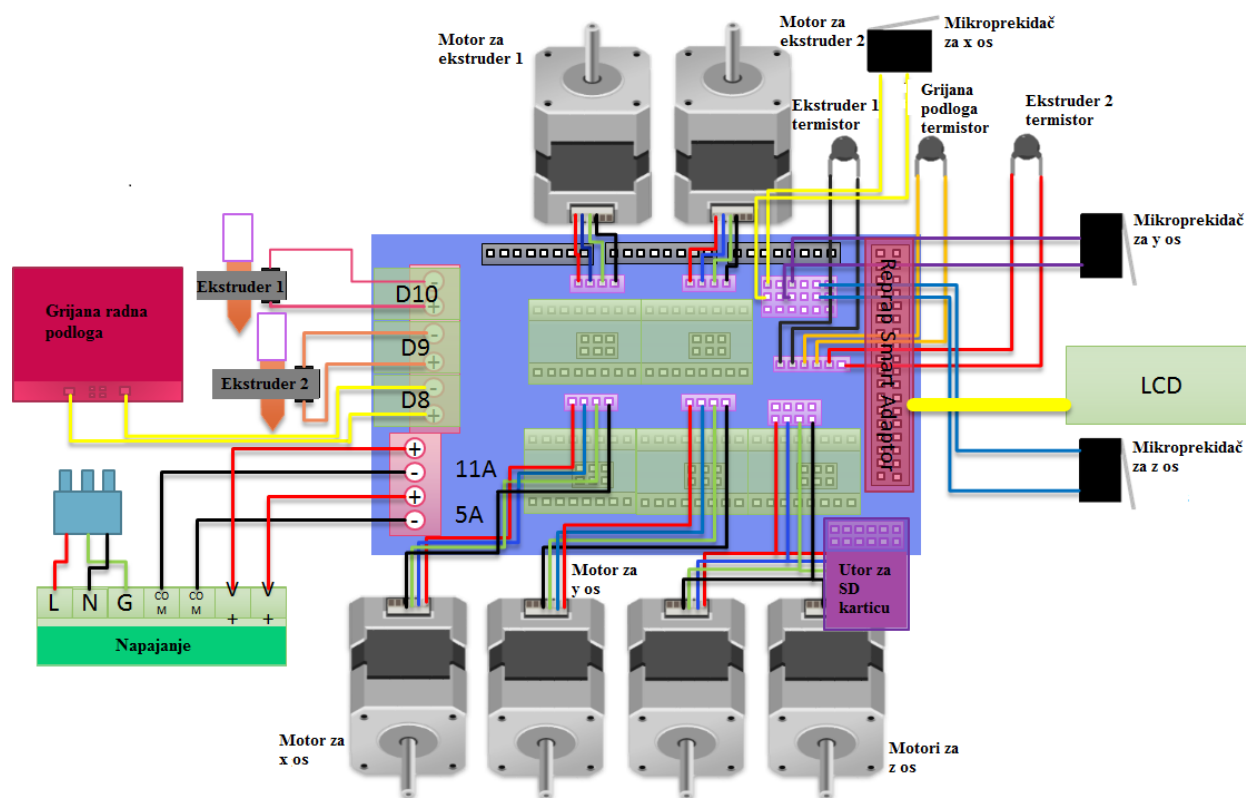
Motor za ekstruder 1

Motor za ekstruder 2

Mikroprekidač za x os

Ekstruder 1 termistor

Grijana podloga termistor

Ekstruder 2 termistor

Mikroprekidač za y os

Grijana radna podloga

Ekstruder 1

Ekstruder 2

D10

D9

D8

Reprap Smart Adaptor

LCD

Mikroprekidač za z os

11A

5A

L

N

G

CO M

CO M

V +

V +

Napajanje

Motor za y os

Utor za SD karticu

Motor za x os

Motori za z os